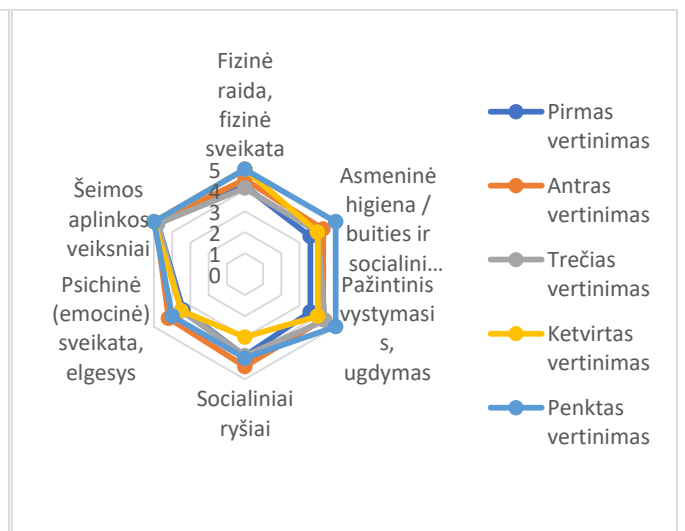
Fizinė raida, fizinė sveikata

Asmeninė higiena / buities ir socialini...

Pažintinis vystymasis, ugdymas

Socialiniai ryšiai

Psichinė (emocinė) sveikata, elgesys

Šeimos aplinkos veiksniai

5
4
3
2
1
0

Pirmas vertinimas
Antras vertinimas
Trečias vertinimas
Ketvirtas vertinimas
Penktas vertinimas